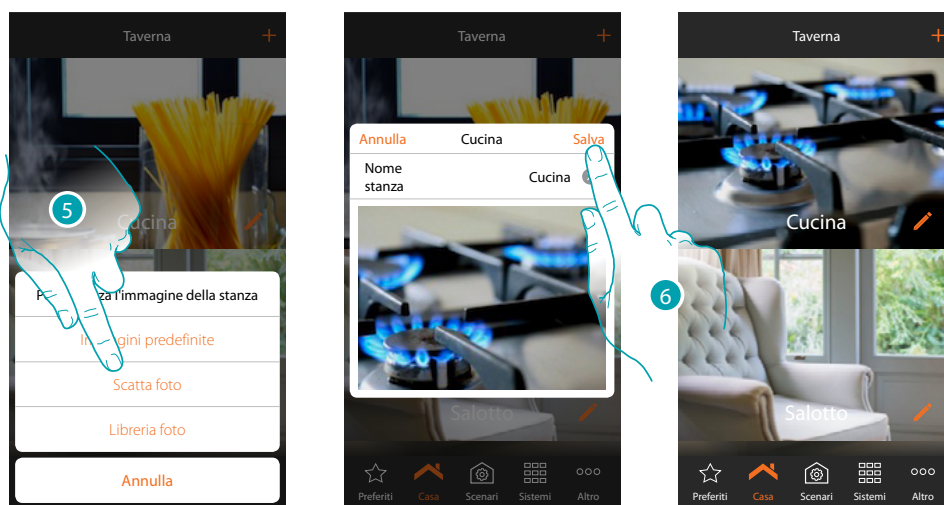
Taverna +

5

Cucina

P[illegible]za l'immagine della stanza

I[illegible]gini predefinite

Scatta foto

Libreria foto

Annulla

Taverna +

Annulla Cucina Salva

Nome stanza Cucina

Salotto

Preferiti Casa Scenari Sistemi Altro

Taverna +

Cucina

6

Salotto

Preferiti Casa Scenari Sistemi Altro